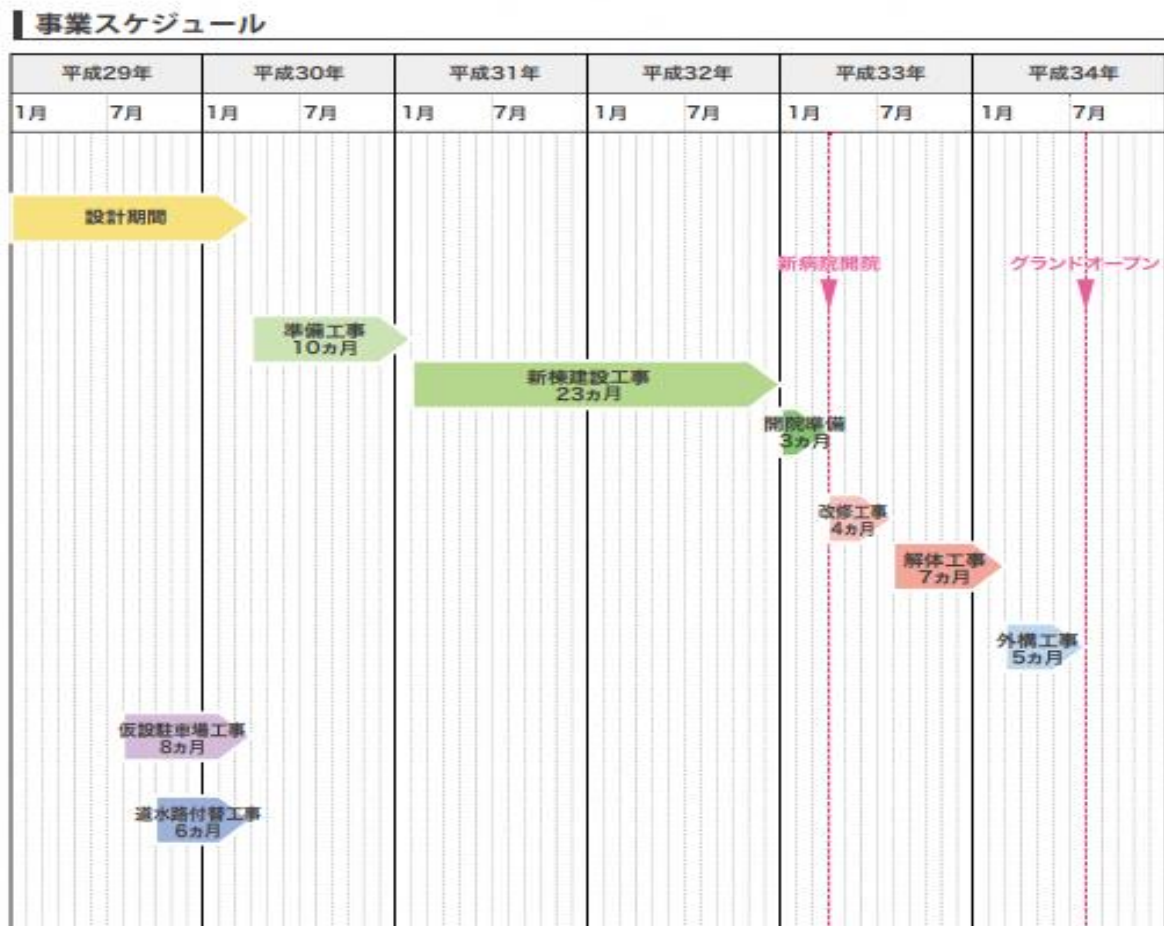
事業スケジュール

| 平成29年 | | 平成30年 | | 平成31年 | | 平成32年 | | 平成33年 | | 平成34年 | |
|---|---|---|---|---|---|---|---|---|---|---|---|
| 1月 | 7月 | 1月 | 7月 | 1月 | 7月 | 1月 | 7月 | 1月 | 7月 | 1月 | 7月 |

設計期間

新病院開院

グランドオープン

準備工事 10ヵ月

新棟建設工事 23ヵ月

開院準備 3ヵ月

改修工事 4ヵ月

解体工事 7ヵ月

外構工事 5ヵ月

仮設駐車場工事 8ヵ月

道水路付替工事 6ヵ月